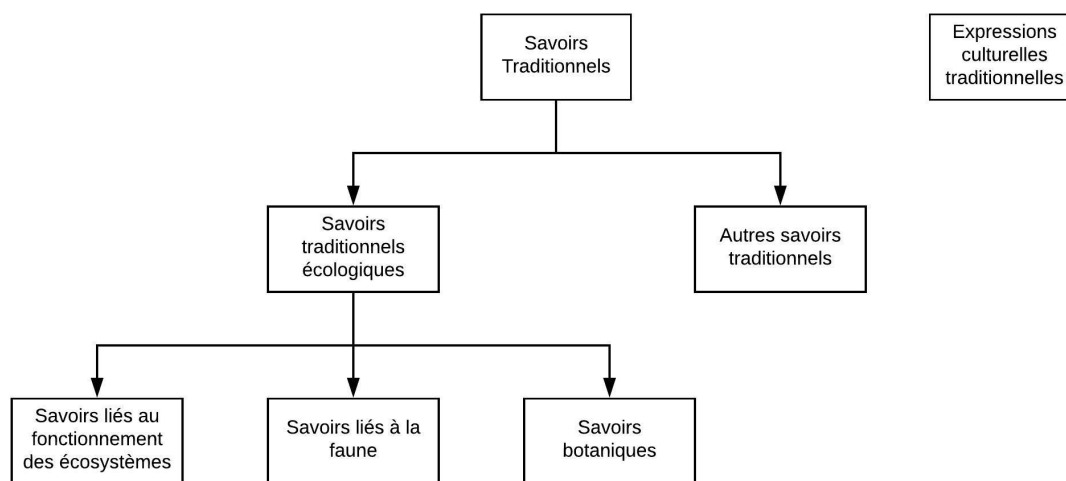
Savoirs Traditionnels

Expressions culturelles traditionnelles

Savoirs traditionnels écologiques

Autres savoirs traditionnels

Savoirs liés au fonctionnement des écosystèmes

Savoirs liés à la faune

Savoirs botaniques